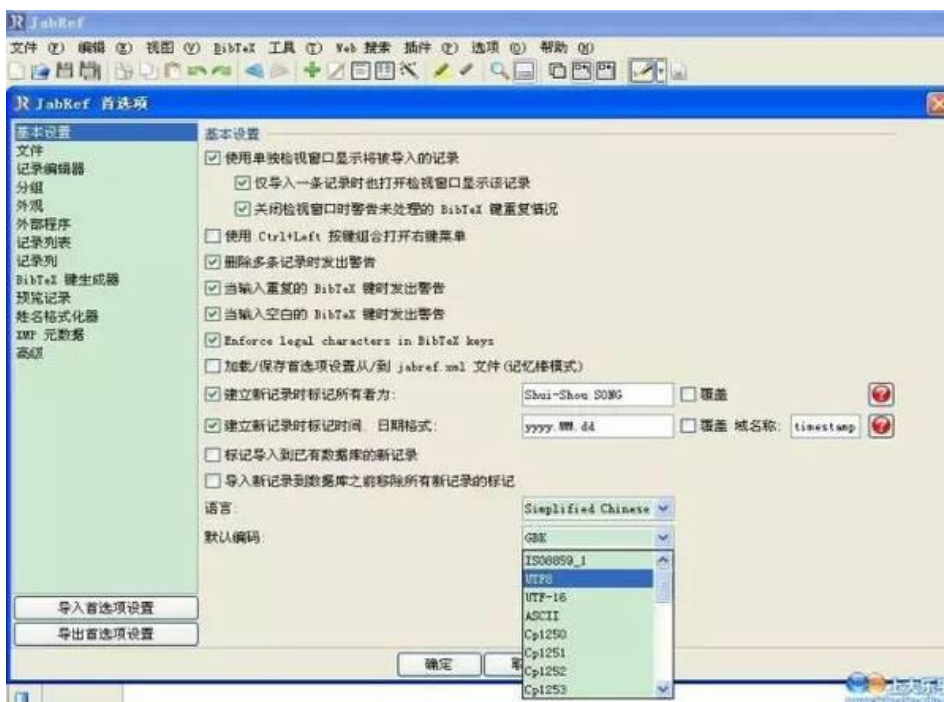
JabRef

文件 (F) 编辑 (E) 视图 (V) BibTeX 工具 (T) Web 搜索 插件 (P) 选项 (O) 帮助 (H)

JabRef 首选项

基本设置
文件
记录编辑器
分组
外观
外部程序
记录列表
记录列
BibTeX 键生成器
预览记录
姓名格式化器
XMP 元数据
高级

基本设置

☑ 使用单独检视窗口显示将被导入的记录

☑ 仅导入一条记录时也打开检视窗口显示该记录

☑ 关闭检视窗口时警告未处理的 BibTeX 键重复错误

☐ 使用 Ctrl+Left 按键组合打开右键菜单

☑ 删除多条记录时发出警告

☑ 当输入重复的 BibTeX 键时发出警告

☑ 当输入空白的 BibTeX 键时发出警告

☑ Enforce legal characters in BibTeX keys

☐ 加载/保存首选项设置从/到 jabref.xml 文件 (记忆棒模式)

☑ 建立新记录时标记所有者为: Shui-Shou SONG ☐ 覆盖

☑ 建立新记录时标记时间. 日期格式: yyyy.MM.dd ☐ 覆盖 域名称: timestamp

☐ 标记导入到已有数据库的新记录

☐ 导入新记录到数据库之前移除所有新记录的标记

语言: Simplified Chinese

默认编码: GBK

ISO8859_1
UTF8
UTF-16
ASCII
Cp1250
Cp1251
Cp1252
Cp1253

导入首选项设置
导出首选项设置

确定